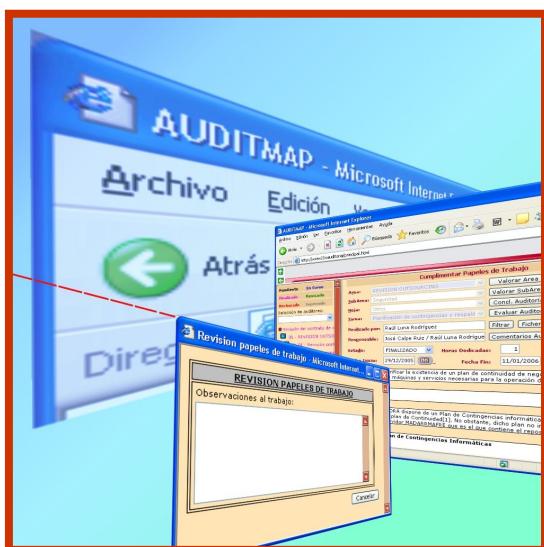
AUDITMAP - Microsoft Internet E

Archivo Edición Ve

Atrás

Direc

AUDITMAP - Microsoft Internet Explorer

Archivo Edición Ver Favoritos Herramientas Ayuda

Atrás Favoritos

http://www.b/auditmap/principal.html

Cumplimentar Papeles de Trabajo

Área: REVISION CONFIGURACIONES

Subárea: Seguridad

Tipo:

Tarea: Planificación de contingencias y respaldo

Realizado por: Raúl Luna Rodriguez

Responsable: José Calpe Ruiz / Raúl Luna Rodriguez

Estado: FINALIZADO

Horas Dedicadas: 1

Fecha Inicio: 29/12/2005

Fecha Fin: 11/01/2006

Valorar Área

Valorar SubÁrea

Concl. Auditoría

Evaluar Auditor

Filtrar

Fichero

Comentarios Au

Planificación En Curso

Finalizado

Pendiente

Selección de auditorías

...ficar la existencia de un plan de continuidad de neg... máquinas y servicios necesarias para la operación d...

...DEA dispone de un Plan de Contingencias informátic... plan de Continuidad[1]. No obstante, dicho plan no... ...lar MADAR/MAPRE que es el que contiene el regis...

...n de Contingencias Informáticas

Revision papeles de trabajo - Microsoft Internet E...

REVISION PAPELES DE TRABAJO

Observaciones al trabajo:

Cancelar